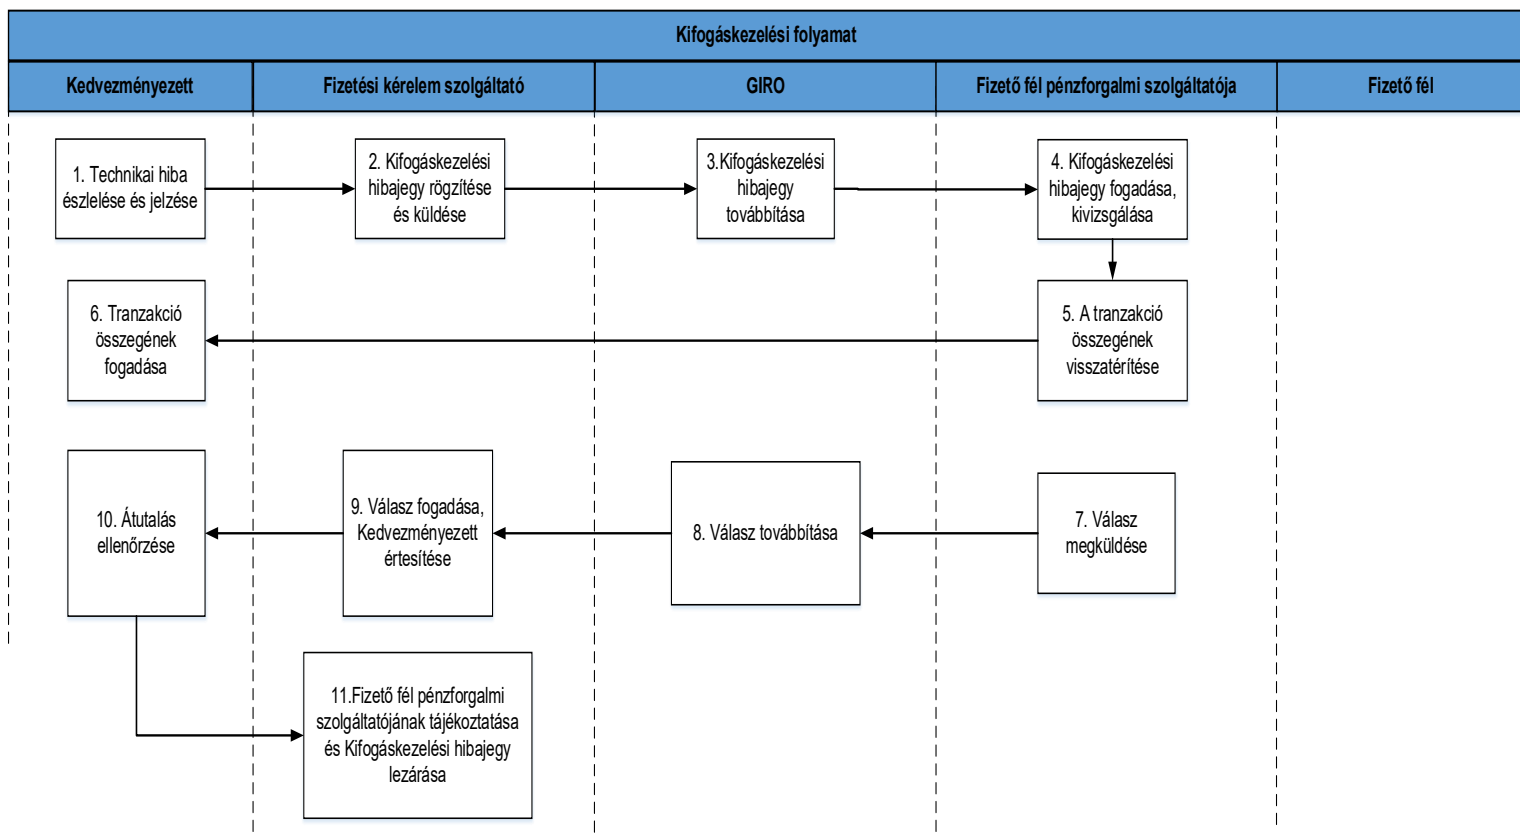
Kifogáskezelési folyamat

Kedvezményezett

Fizetési kérelem szolgáltató

GIRO

Fizető fél pénzforgalmi szolgáltatója

Fizető fél

1. Technikai hiba észlelése és jelzése

2. Kifogáskezelési hibajegy rögzítése és küldése

3.Kifogáskezelési hibajegy továbbítása

4. Kifogáskezelési hibajegy fogadása, kivizsgálása

5. A tranzakció összegének visszatérítése

6. Tranzakció összegének fogadása

7. Válasz megküldése

8. Válasz továbbítása

9. Válasz fogadása, Kedvezményezett értesítése

10. Átutalás ellenőrzése

11.Fizető fél pénzforgalmi szolgáltatójának tájékoztatása és Kifogáskezelési hibajegy lezárása